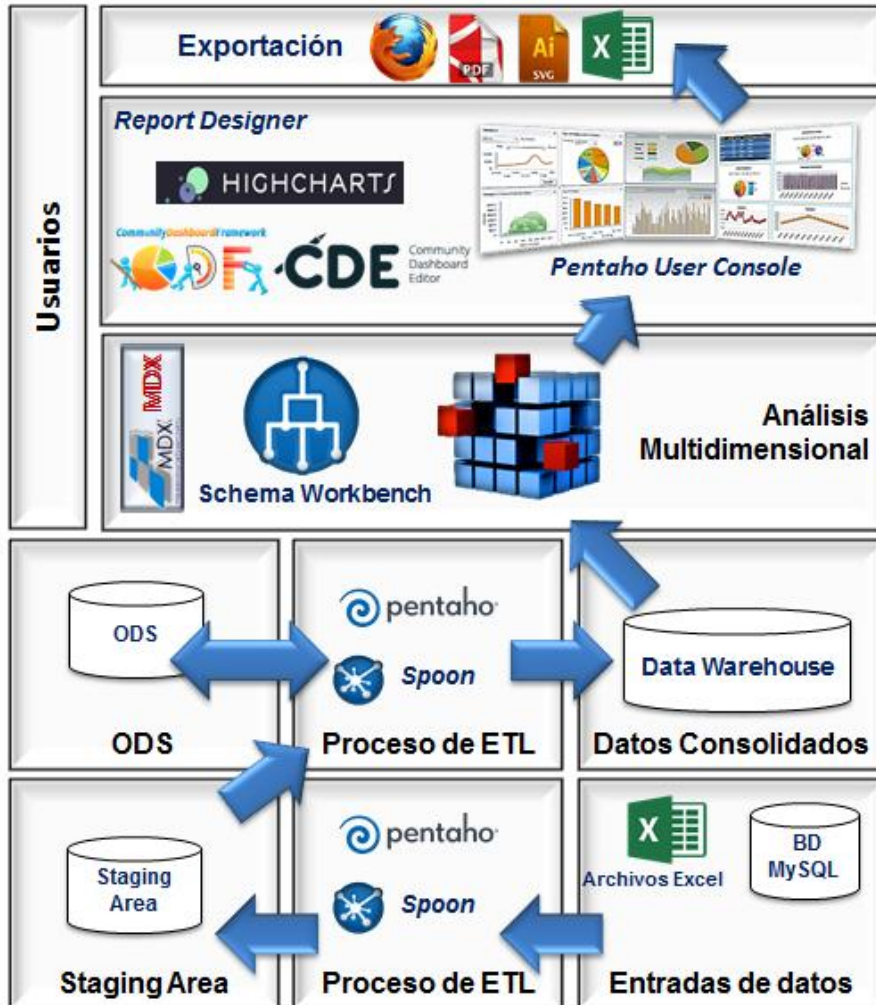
Usuarios

Exportación

PDF

Ai

SVG

X

Report Designer

HIGHCHARTS

CommunityDashboardFramework

CDF

CDE

Community Dashboard Editor

Pentaho User Console

MDX

MDX

Schema Workbench

Análisis Multidimensional

ODS

ODS

pentaho

Spoon

Proceso de ETL

Data Warehouse

Datos Consolidados

Staging Area

Staging Area

pentaho

Spoon

Proceso de ETL

X

Archivos Excel

BD MySQL

Entradas de datos